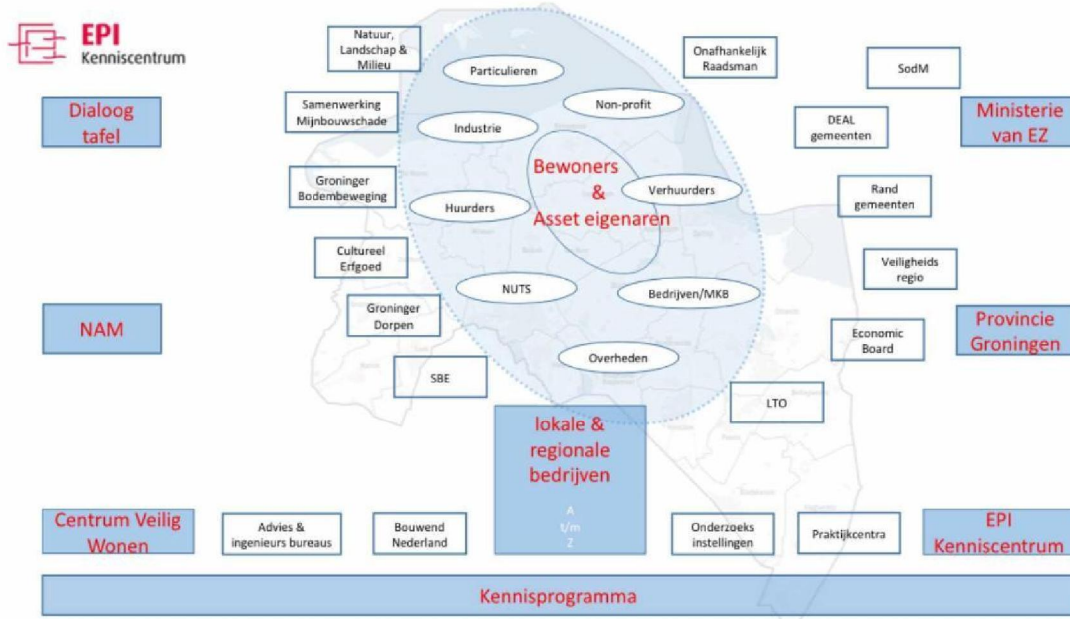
EPI Kenniscentrum

Natuur, Landschap & Milieu

Onafhankelijk Raadsman

SodM

Dialoog tafel

Samenwerking Mijnbouwschade

Particulieren

Non-profit

Industrie

DEAL gemeenten

Ministerie van EZ

Bewoners & Asset eigenaren

Groninger Bodembeweging

Verhuurders

Huurders

Rand gemeenten

Cultureel Erfgoed

Veiligheids regio

NUTS

Bedrijven/MKB

NAM

Groninger Dorpen

Economic Board

Provincie Groningen

Overheden

SBE

LTO

lokale & regionale bedrijven

A t/m Z

Centrum Veilig Wonen

Advies & ingenieurs bureaus

Bouwend Nederland

Onderzoeks instellingen

Praktijkcentra

EPI Kenniscentrum

Kennisprogramma